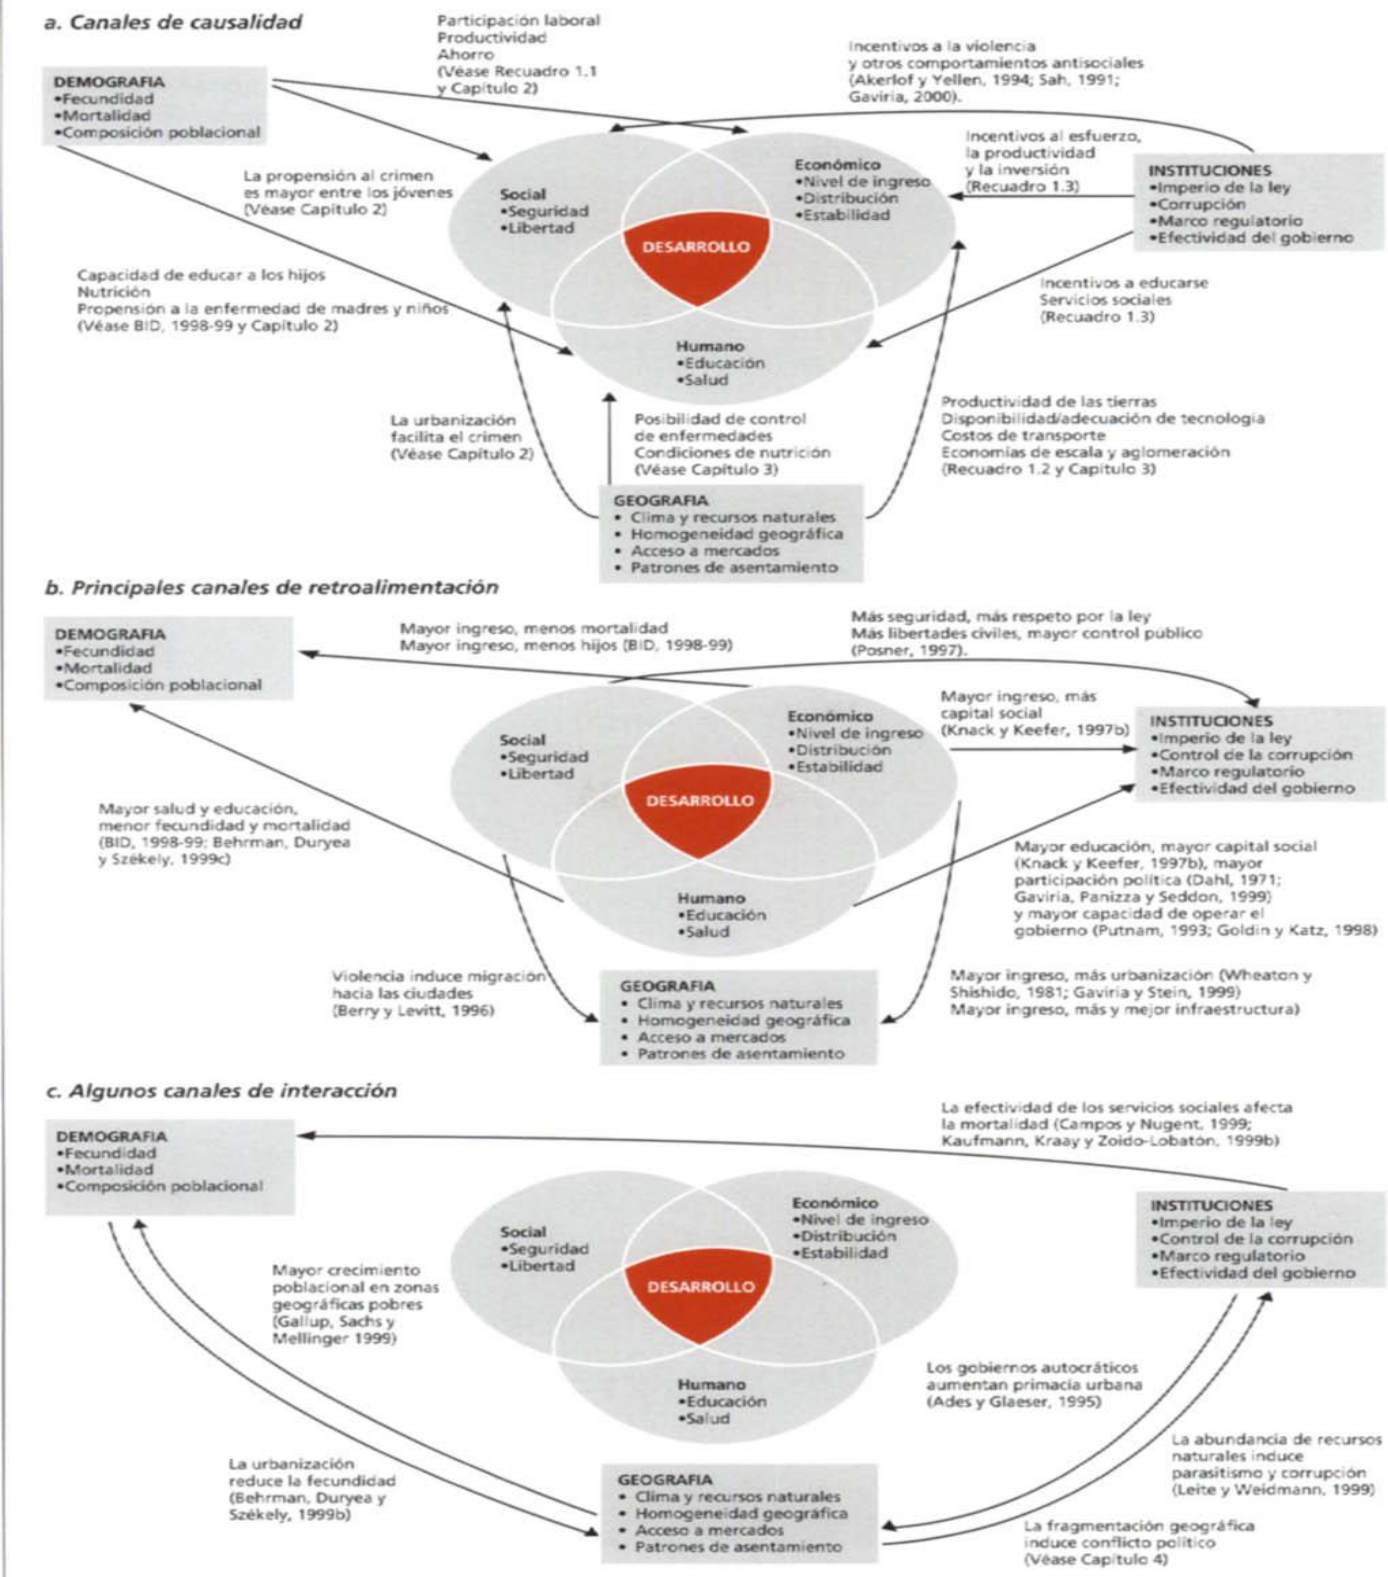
a. Canales de causalidad

Participación laboral
Productividad
Ahorro
(Véase Recuadro 1.1 y Capítulo 2)

Incentivos a la violencia y otros comportamientos antisociales (Akerlof y Yellen, 1994; Sah, 1991; Gaviria, 2000).

DEMOGRAFIA
•Fecundidad
•Mortalidad
•Composición poblacional

Incentivos al esfuerzo, la productividad y la inversión (Recuadro 1.3)

La propensión al crimen es mayor entre los jóvenes (Véase Capítulo 2)

Social
•Seguridad
•Libertad

Económico
•Nivel de ingreso
•Distribución
•Estabilidad

INSTITUCIONES
•Imperio de la ley
•Corrupción
•Marco regulatorio
•Efectividad del gobierno

DESARROLLO

Capacidad de educar a los hijos
Nutrición
Propensión a la enfermedad de madres y niños
(Véase BID, 1998-99 y Capítulo 2)

Incentivos a educarse
Servicios sociales
(Recuadro 1.3)

Humano
•Educación
•Salud

La urbanización facilita el crimen (Véase Capítulo 2)

Posibilidad de control de enfermedades
Condiciones de nutrición
(Véase Capítulo 3)

Productividad de las tierras
Disponibilidad/adecuación de tecnología
Costos de transporte
Economías de escala y aglomeración
(Recuadro 1.2 y Capítulo 3)

GEOGRAFIA
• Clima y recursos naturales
• Homogeneidad geográfica
• Acceso a mercados
• Patrones de asentamiento

b. Principales canales de retroalimentación

DEMOGRAFIA
•Fecundidad
•Mortalidad
•Composición poblacional

Mayor ingreso, menos mortalidad
Mayor ingreso, menos hijos (BID, 1998-99)

Más seguridad, más respeto por la ley
Más libertades civiles, mayor control público
(Posner, 1997).

Mayor ingreso, más capital social (Knack y Keefer, 1997b)

Social
•Seguridad
•Libertad

Económico
•Nivel de ingreso
•Distribución
•Estabilidad

INSTITUCIONES
•Imperio de la ley
•Control de la corrupción
•Marco regulatorio
•Efectividad del gobierno

DESARROLLO

Mayor salud y educación, menor fecundidad y mortalidad (BID, 1998-99; Behrman, Duryea y Székely, 1999c)

Mayor educación, mayor capital social (Knack y Keefer, 1997b), mayor participación política (Dahl, 1971; Gaviria, Panizza y Seddon, 1999) y mayor capacidad de operar el gobierno (Putnam, 1993; Goldin y Katz, 1998)

Humano
•Educación
•Salud

Violencia induce migración hacia las ciudades (Berry y Levitt, 1996)

GEOGRAFIA
• Clima y recursos naturales
• Homogeneidad geográfica
• Acceso a mercados
• Patrones de asentamiento

Mayor ingreso, más urbanización (Wheaton y Shishido, 1981; Gaviria y Stein, 1999)
Mayor ingreso, más y mejor infraestructura)

c. Algunos canales de interacción

La efectividad de los servicios sociales afecta la mortalidad (Campos y Nugent, 1999; Kaufmann, Kraay y Zoido-Lobatón, 1999b)

DEMOGRAFIA
•Fecundidad
•Mortalidad
•Composición poblacional

Social
•Seguridad
•Libertad

Económico
•Nivel de ingreso
•Distribución
•Estabilidad

INSTITUCIONES
•Imperio de la ley
•Control de la corrupción
•Marco regulatorio
•Efectividad del gobierno

Mayor crecimiento poblacional en zonas geográficas pobres (Gallup, Sachs y Mellinger 1999)

DESARROLLO

Los gobiernos autocráticos aumentan primacía urbana (Ades y Glaeser, 1995)

Humano
•Educación
•Salud

La abundancia de recursos naturales induce parasitismo y corrupción (Leite y Weidmann, 1999)

La urbanización reduce la fecundidad (Behrman, Duryea y Székely, 1999b)

GEOGRAFIA
• Clima y recursos naturales
• Homogeneidad geográfica
• Acceso a mercados
• Patrones de asentamiento

La fragmentación geográfica induce conflicto político (Véase Capítulo 4)